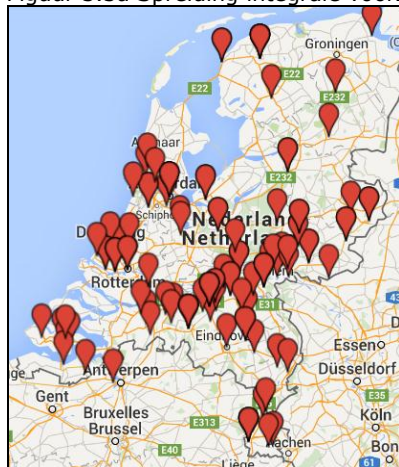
Figuur 3.8d Spreiding integrale voor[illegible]

Groningen
E22
E22
E232
E232
E232
Alkmaar
Schiphol
Nederland
Netherlands
D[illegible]
Rotterdam
Eindhoven
E31
Essen
Düsseldorf
Antwerpen
Gent
Bruxelles
Brussel
E313
E40
E35
Köln
Aachen
Liège
Bonn
61
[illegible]ge